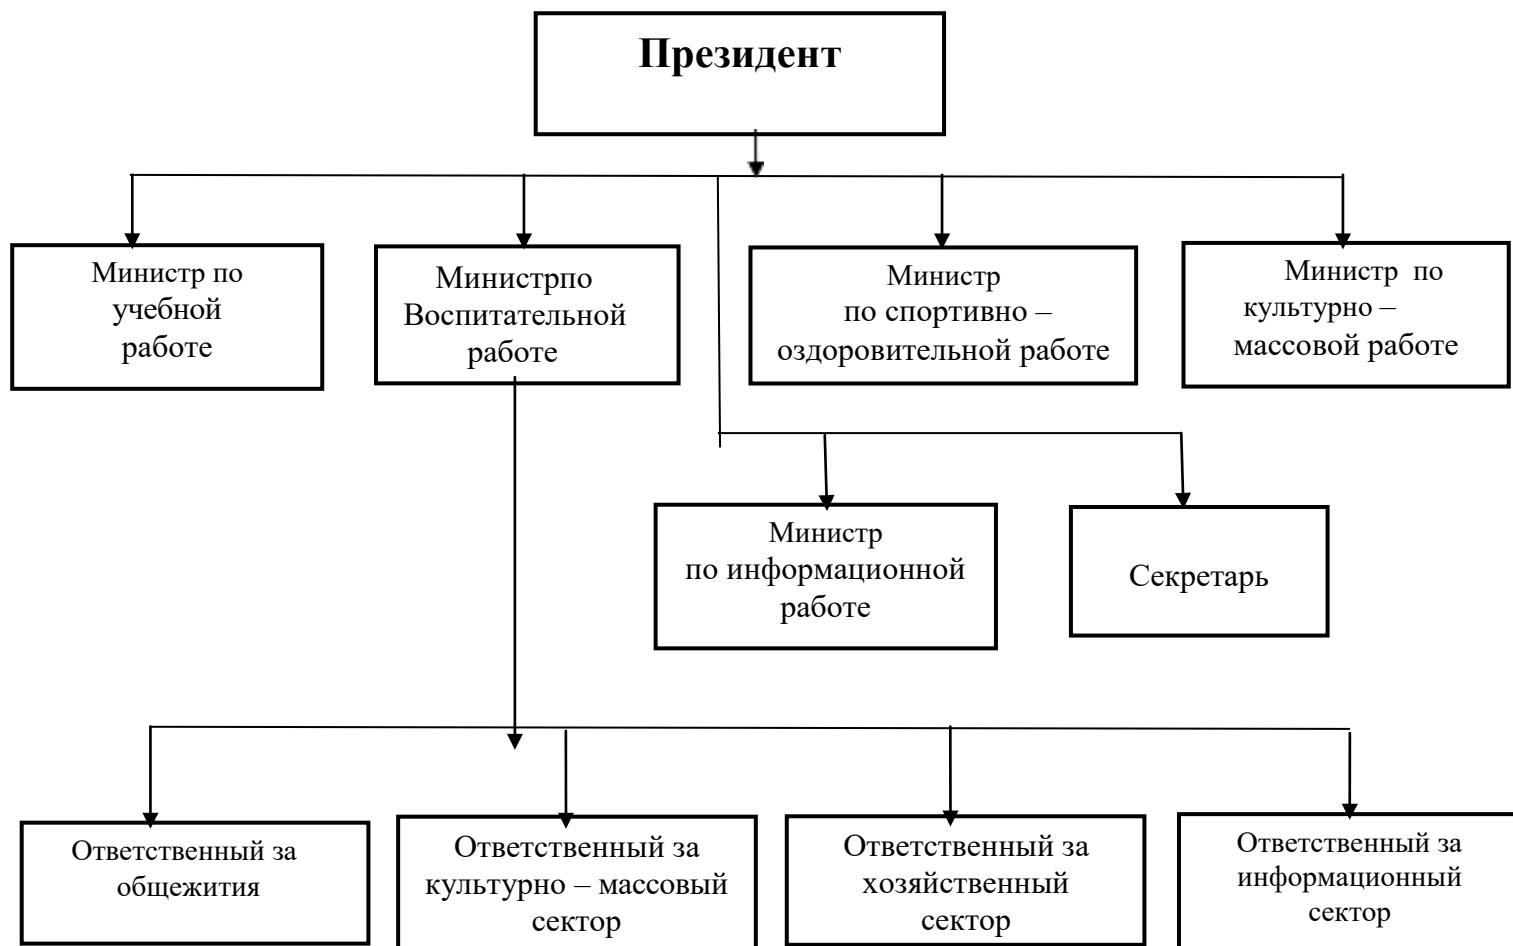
Президент

Министр по учебной работе

Министрпо Воспитательной работе

Министр по спортивно – оздоровительной работе

Министр по культурно – массовой работе

Министр по информационной работе

Секретарь

Ответственный за общежития

Ответственный за культурно – массовый сектор

Ответственный за хозяйственный сектор

Ответственный за информационный сектор